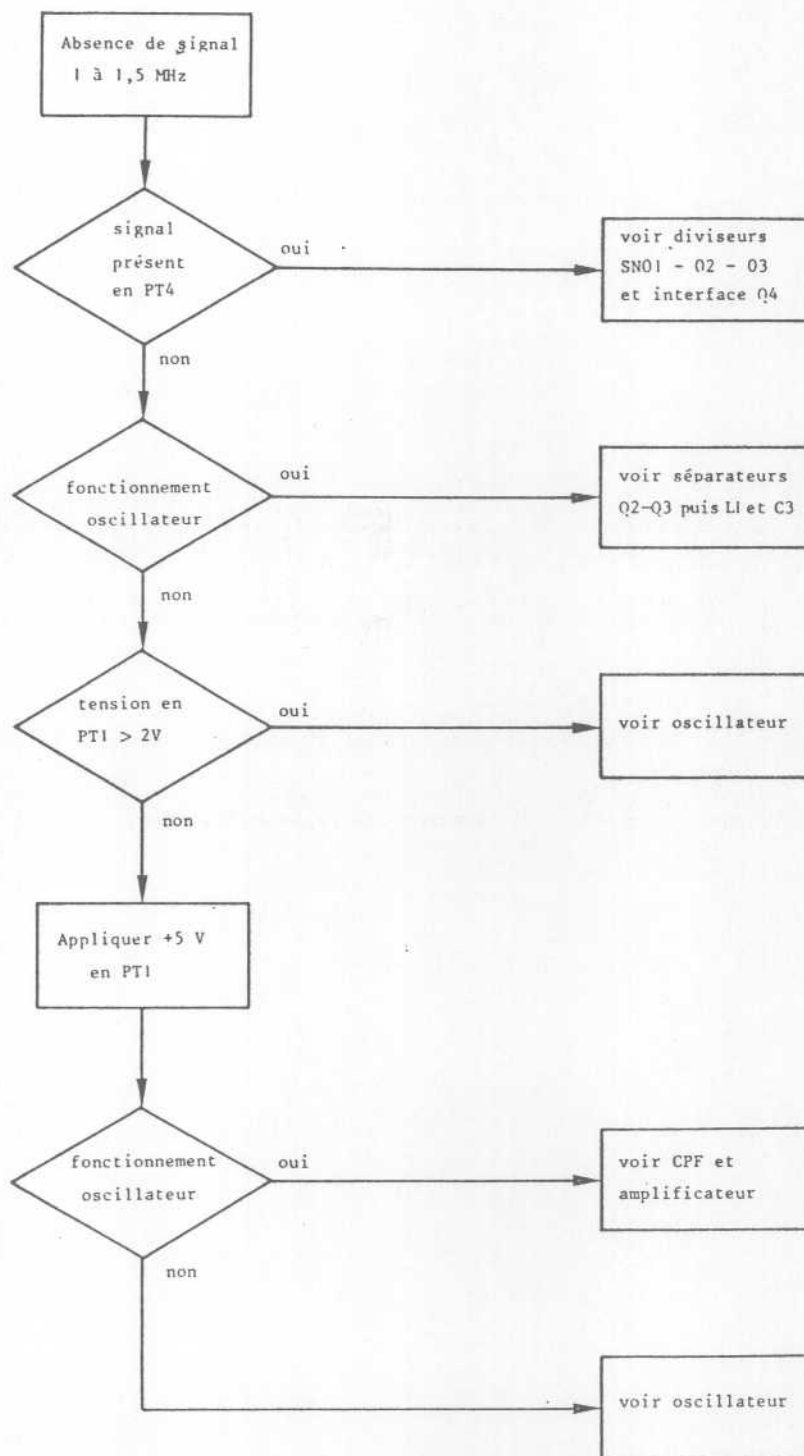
Absence de signal 1 à 1,5 MHz

signal présent en PT4

oui

voir diviseurs SN01 - 02 - 03 et interface Q4

non

fonctionnement oscillateur

oui

voir séparateurs Q2-Q3 puis L1 et C3

non

tension en PT1 > 2V

oui

voir oscillateur

non

Appliquer +5 V en PT1

fonctionnement oscillateur

oui

voir CPF et amplificateur

non

voir oscillateur